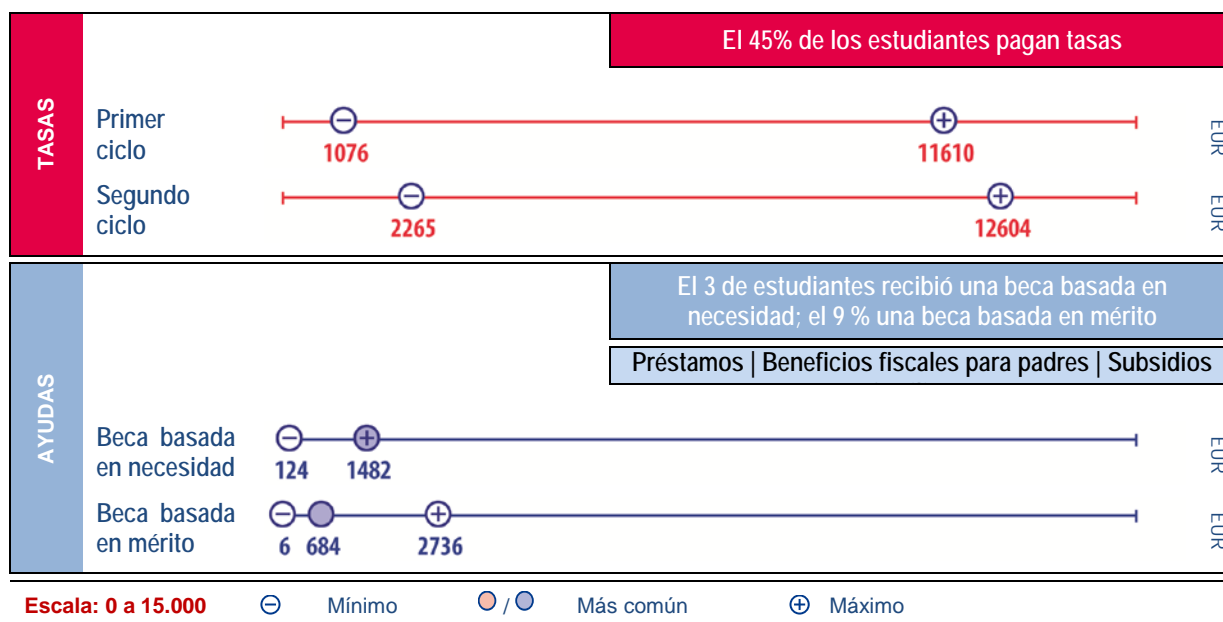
El 45% de los estudiantes pagan tasas

TASAS

Primer ciclo
1076
11610
EUR

Segundo ciclo
2265
12604
EUR

El 3 de estudiantes recibió una beca basada en necesidad; el 9 % una beca basada en mérito

Préstamos | Beneficios fiscales para padres | Subsidios

AYUDAS

Beca basada en necesidad
124
1482
EUR

Beca basada en mérito
6
684
2736
EUR

Escala: 0 a 15.000 ⊖ Mínimo / Más común ⊕ Máximo